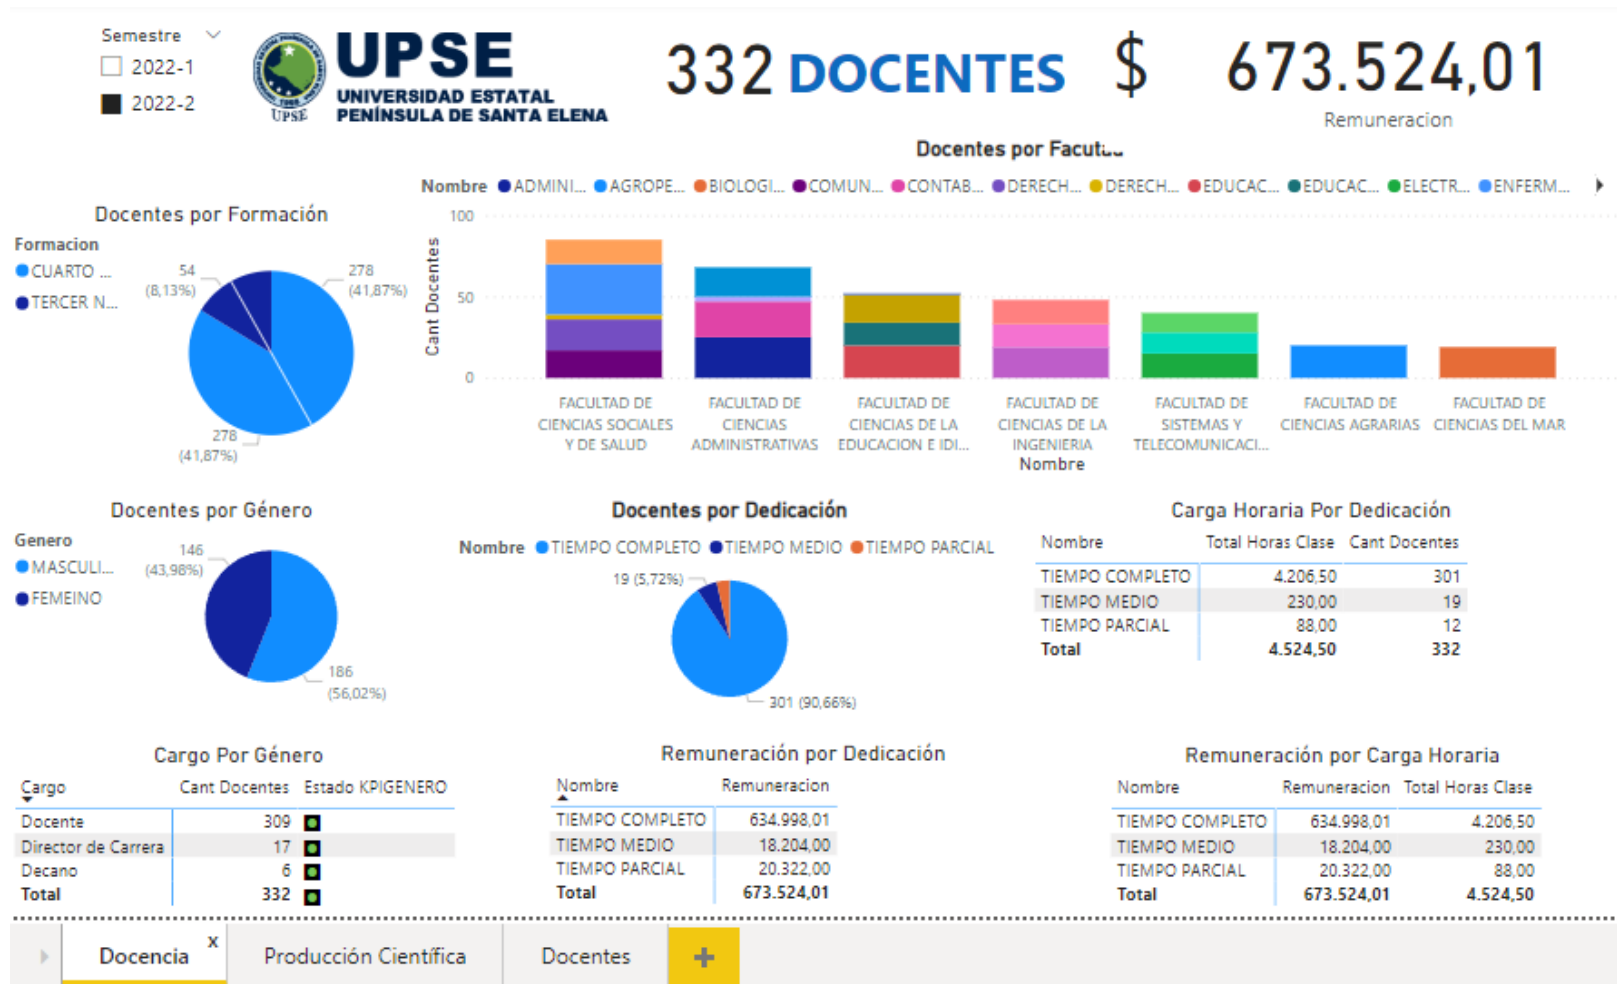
Semestre
2022-1
2022-2

UPSE
UNIVERSIDAD ESTATAL PENÍNSULA DE SANTA ELENA
UPSE

332 DOCENTES

$ 673.524,01
Remuneracion

Docentes por Facultad

Nombre ● ADMINI... ● AGROPE... ● BIOLOGI... ● COMUN... ● CONTAB... ● DERECH... ● DERECH... ● EDUCAC... ● EDUCAC... ● ELECTR... ● ENFERM...

100
50
0
Cant Docentes

FACULTAD DE CIENCIAS SOCIALES Y DE SALUD
FACULTAD DE CIENCIAS ADMINISTRATIVAS
FACULTAD DE CIENCIAS DE LA EDUCACION E IDI...
FACULTAD DE CIENCIAS DE LA INGENIERIA
FACULTAD DE SISTEMAS Y TELECOMUNICACI...
FACULTAD DE CIENCIAS AGRARIAS
FACULTAD DE CIENCIAS DEL MAR
Nombre

Docentes por Formación
Formacion
● CUARTO ...
● TERCER N...
54 (8,13%)
278 (41,87%)
278 (41,87%)

Docentes por Género
Genero
● MASCULI...
● FEMEINO
146 (43,98%)
186 (56,02%)

Docentes por Dedicación
Nombre ● TIEMPO COMPLETO ● TIEMPO MEDIO ● TIEMPO PARCIAL
19 (5,72%)
301 (90,66%)

Carga Horaria Por Dedicación

| Nombre | Total Horas Clase | Cant Docentes |
|---|---|---|
| TIEMPO COMPLETO | 4.206,50 | 301 |
| TIEMPO MEDIO | 230,00 | 19 |
| TIEMPO PARCIAL | 88,00 | 12 |
| Total | 4.524,50 | 332 |

Cargo Por Género

| Cargo | Cant Docentes | Estado KPIGENERO |
|---|---|---|
| Docente | 309 | |
| Director de Carrera | 17 | |
| Decano | 6 | |
| Total | 332 | |

Remuneración por Dedicación

| Nombre | Remuneracion |
|---|---|
| TIEMPO COMPLETO | 634.998,01 |
| TIEMPO MEDIO | 18.204,00 |
| TIEMPO PARCIAL | 20.322,00 |
| Total | 673.524,01 |

Remuneración por Carga Horaria

| Nombre | Remuneracion | Total Horas Clase |
|---|---|---|
| TIEMPO COMPLETO | 634.998,01 | 4.206,50 |
| TIEMPO MEDIO | 18.204,00 | 230,00 |
| TIEMPO PARCIAL | 20.322,00 | 88,00 |
| Total | 673.524,01 | 4.524,50 |

Docencia x
Producción Científica
Docentes
+